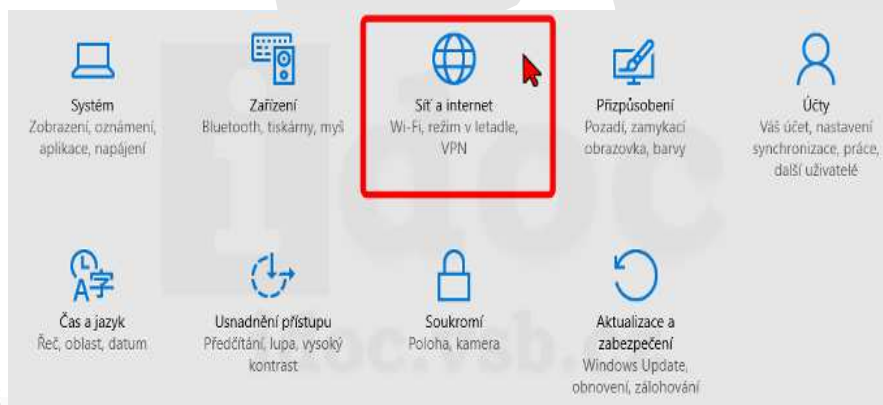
Systém
Zobrazení, oznámení, aplikace, napájení

Zařízení
Bluetooth, tiskárny, myš

Síť a internet
Wi-Fi, režim v letadle, VPN

Přizpůsobení
Pozadí, zamykací obrazovka, barvy

Účty
Váš účet, nastavení synchronizace, práce, další uživatelé

Čas a jazyk
Řeč, oblast, datum

Usnadnění přístupu
Předčítání, lupa, vysoký kontrast

Soukromí
Poloha, kamera

Aktualizace a zabezpečení
Windows Update, obnovení, zálohování